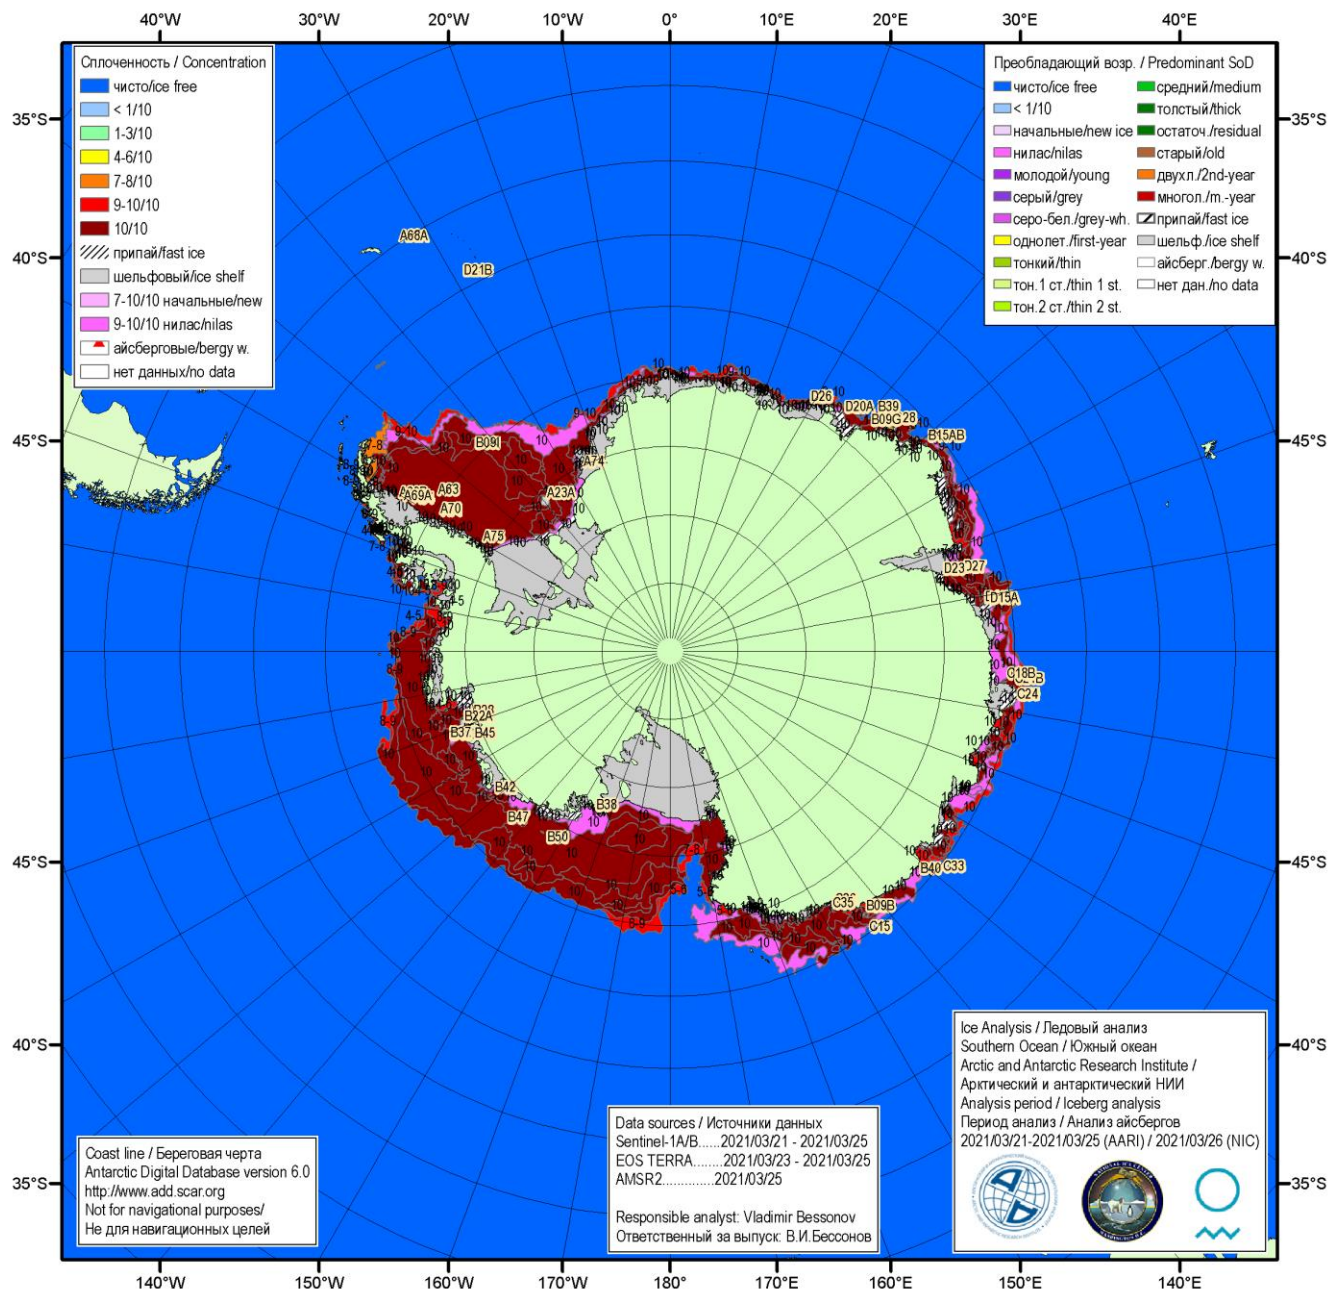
40°W 30°W 20°W 10°W 0° 10°E 20°E 30°E 40°E

35°S 40°S 45°S 45°S 40°S 35°S

Сплоченность / Concentration
чисто/ice free
< 1/10
1-3/10
4-6/10
7-8/10
9-10/10
10/10
припай/fast ice
шельфовый/ice shelf
7-10/10 начальные/new
9-10/10 нилас/nilas
айсберговые/bergy w.
нет данных/no data

Преобладающий возр. / Predominant SoD
чисто/ice free
< 1/10
начальные/new ice
нилас/nilas
молодой/young
серый/grey
серо-бел./grey-wh.
однолет./first-year
тонкий/thin
тон.1 ст./thin 1 st.
тон.2 ст./thin 2 st.
средний/medium
толстый/thick
остаточ./residual
старый/old
двухл./2nd-year
многол./m.-year
припай/fast ice
шельф./ice shelf
айсберг./bergy w.
нет дан./no data

A68A D21B B09I A74 A63 A69A A70 A23A A75 D26 D20A B39 B09G 28 B15AB D23 D27 D15A C18B C24 B22A B37 B45 B42 B47 B38 B50 B40 C33 C35 B09B C15

Ice Analysis / Ледовый анализ
Southern Ocean / Южный океан
Arctic and Antarctic Research Institute /
Арктический и антарктический НИИ
Analysis period / Iceberg analysis
Период анализа / Анализ айсбергов
2021/03/21-2021/03/25 (AARI) / 2021/03/26 (NIC)

Data sources / Источники данных
Sentinel-1A/B......2021/03/21 - 2021/03/25
EOS TERRA........2021/03/23 - 2021/03/25
AMSR2.............2021/03/25

Responsible analyst: Vladimir Bessonov
Ответственный за выпуск: В.И.Бессонов

Coast line / Береговая черта
Antarctic Digital Database version 6.0
http://www.add.scar.org
Not for navigational purposes/
Не для навигационных целей

40°S 35°S 40°S 35°S

140°W 150°W 160°W 170°W 180° 170°E 160°E 150°E 140°E